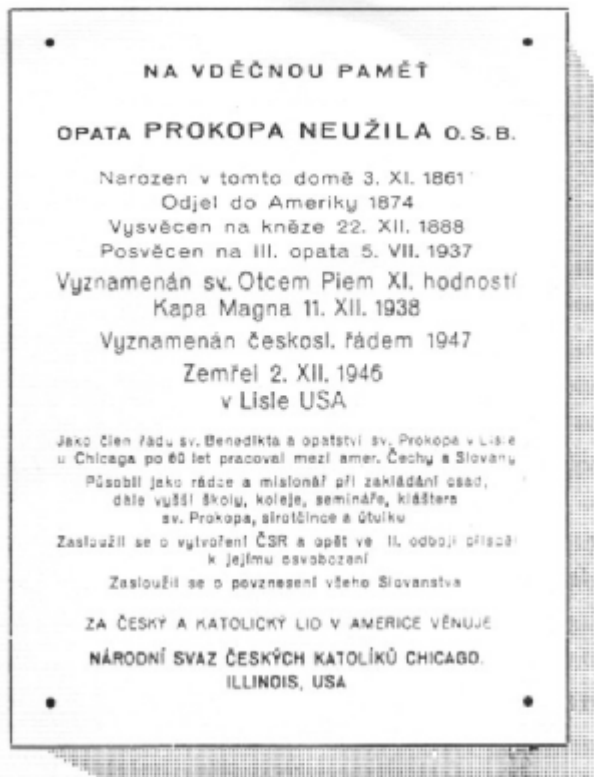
NA VDĚČNOU PAMĚŤ

OPATA PROKOPA NEUŽILA O.S.B.

Narozen v tomto domě 3. XI. 1861
Odjel do Ameriky 1874
Vysvěcen na kněze 22. XII. 1888
Posvěcen na III. opata 5. VII. 1937
Vyznamenán sv. Otcem Piem XI. hodností
Kapa Magna 11. XII. 1938
Vyznamenán českosl. řádem 1947
Zemřel 2. XII. 1946
v Lisle USA

Jako člen řádu sv. Benedikta a opatství sv. Prokopa v Lisle u Chicaga po 60 let pracoval mezi amer. Čechy a Slovany

Působil jako rádce a misionář při zakládání osad, dále vyšší školy, koleje, semináře, kláštera sv. Prokopa, sirotčince a útulku

Zasloužil se o vytvoření ČSR a opět ve II. odboji přispěl k jejímu osvobození

Zasloužil se o povznesení všeho Slovanstva

ZA ČESKÝ A KATOLICKÝ LID V AMERICE VĚNUJE

NÁRODNÍ SVAZ ČESKÝCH KATOLÍKŮ CHICAGO, ILLINOIS, USA